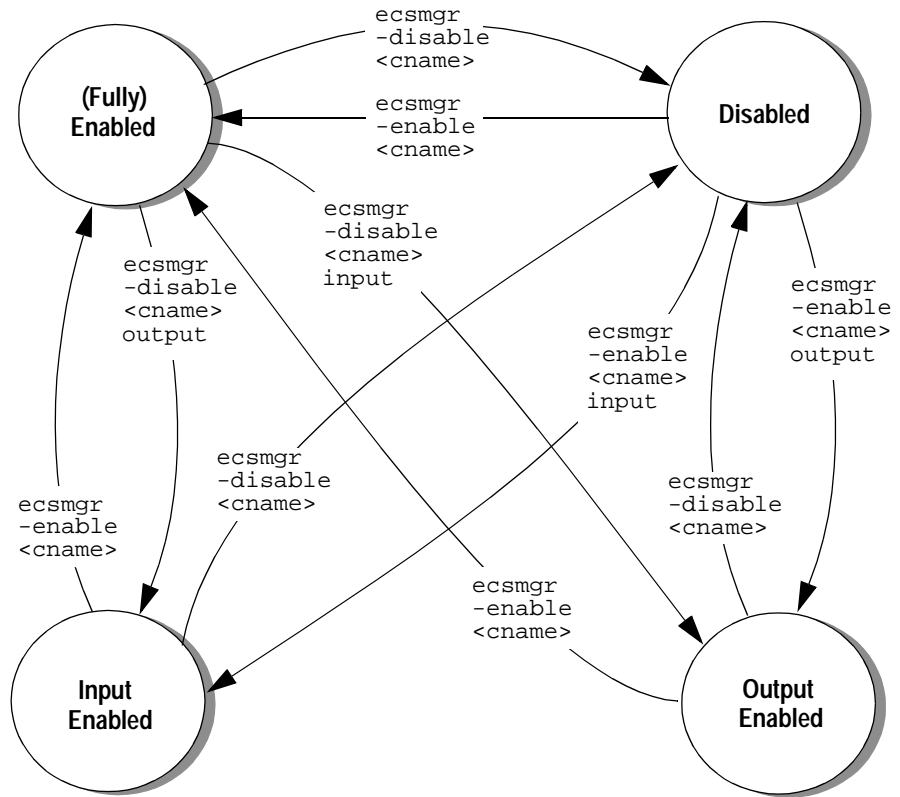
ecsmgr
-disable
<cname>

(Fully)
Enabled

ecsmgr
-enable
<cname>

Disabled

ecsmgr
-disable
<cname>
input

ecsmgr
-disable
<cname>
output

ecsmgr
-enable
<cname>
output

ecsmgr
-enable
<cname>
input

ecsmgr
-disable
<cname>

ecsmgr
-enable
<cname>

ecsmgr
-disable
<cname>

ecsmgr
-enable
<cname>

Input
Enabled

Output
Enabled